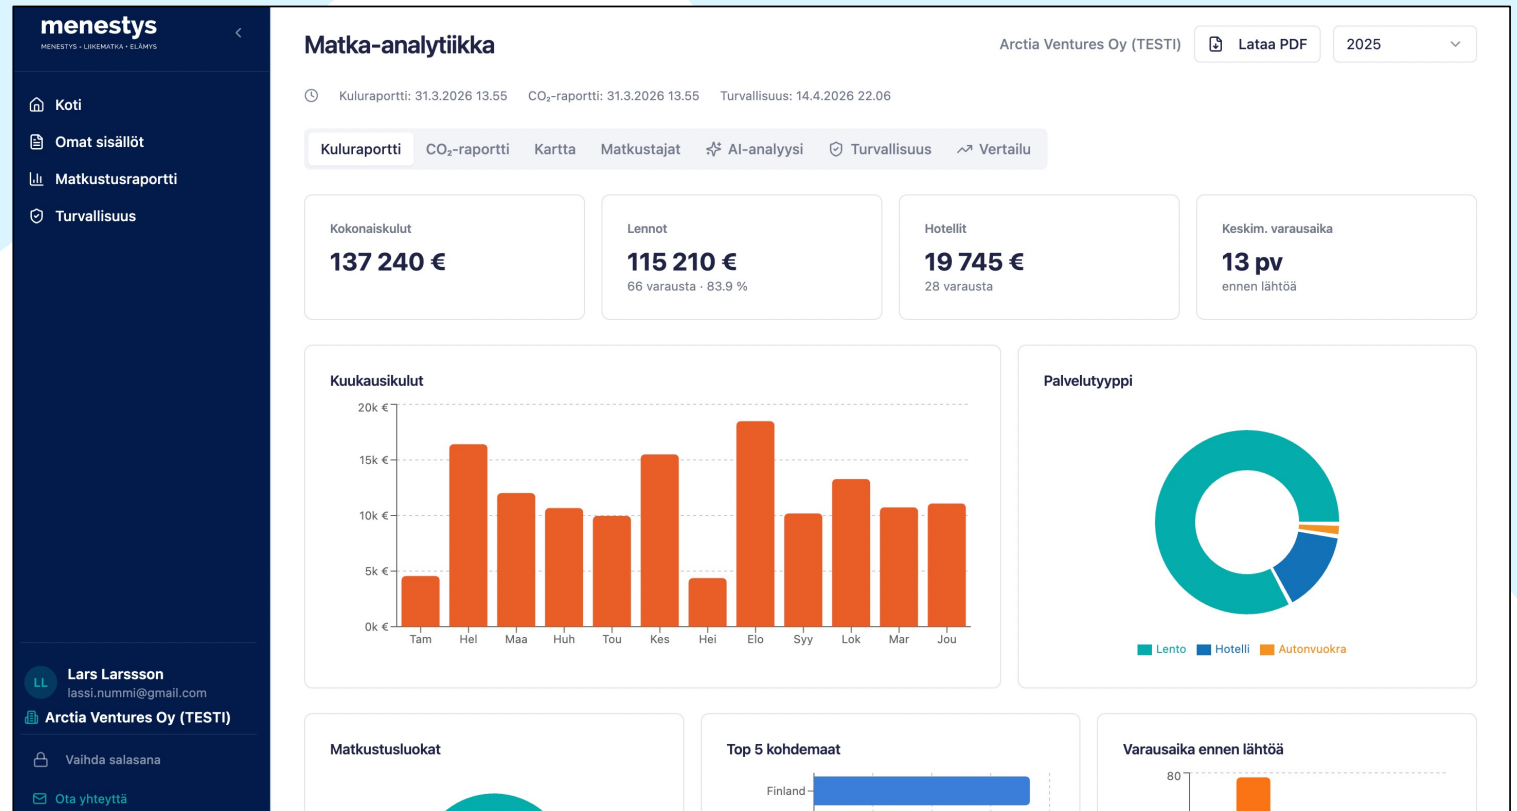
menestys
MENESTYS • LIIKEMATKA • ELÄMYS

Koti
Omat sisällöt
Matkustusraportti
Turvallisuus

LL Lars Larsson
lassi.nummi@gmail.com
Arctia Ventures Oy (TESTI)
Vaihda salasana
Ota yhteyttä

Matka-analytiikka

Arctia Ventures Oy (TESTI) Lataa PDF 2025

Kuluraportti: 31.3.2026 13.55 CO₂-raportti: 31.3.2026 13.55 Turvallisuus: 14.4.2026 22.06

Kuluraportti CO₂-raportti Kartta Matkustajat AI-analyysi Turvallisuus Vertailu

Kokonaiskulut
137 240 €

Lennot
115 210 €
66 varausta · 83.9 %

Hotellit
19 745 €
28 varausta

Keskim. varausaika
13 pv
ennen lähtöä

Kuukausikulut
20k €
15k €
10k €
5k €
0k €
Tam Hel Maa Huh Tou Kes Hei Elo Syy Lok Mar Jou

Palvelutyyppi
Lento Hotelli Autonvuokra

Matkustusluokat

Top 5 kohdemaat
Finland

Varausaika ennen lähtöä
80